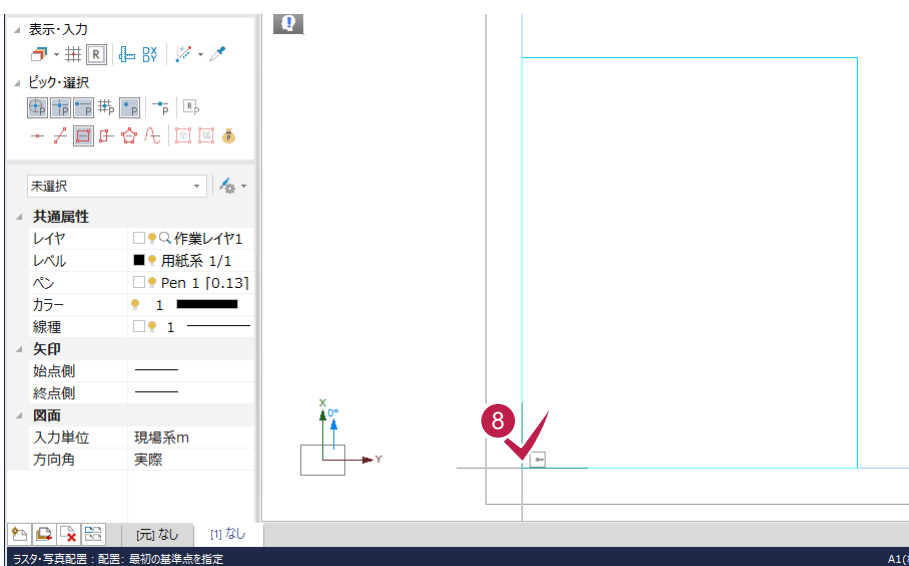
表示・入力

ピック・選択

未選択

共通属性

| レイヤ | 作業レイヤ1 |
|---|---|
| レベル | 用紙系 1/1 |
| ペン | Pen 1 [0.13] |
| カラー | 1 |
| 線種 | 1 |

矢印

| 始点側 | |
|---|---|
| 終点側 | |

図面

| 入力単位 | 現場系m |
|---|---|
| 方向角 | 実際 |

X
0°
Y

8

[元] なし [1] なし

ラスタ・写真配置：配置: 最初の基準点を指定

A1(